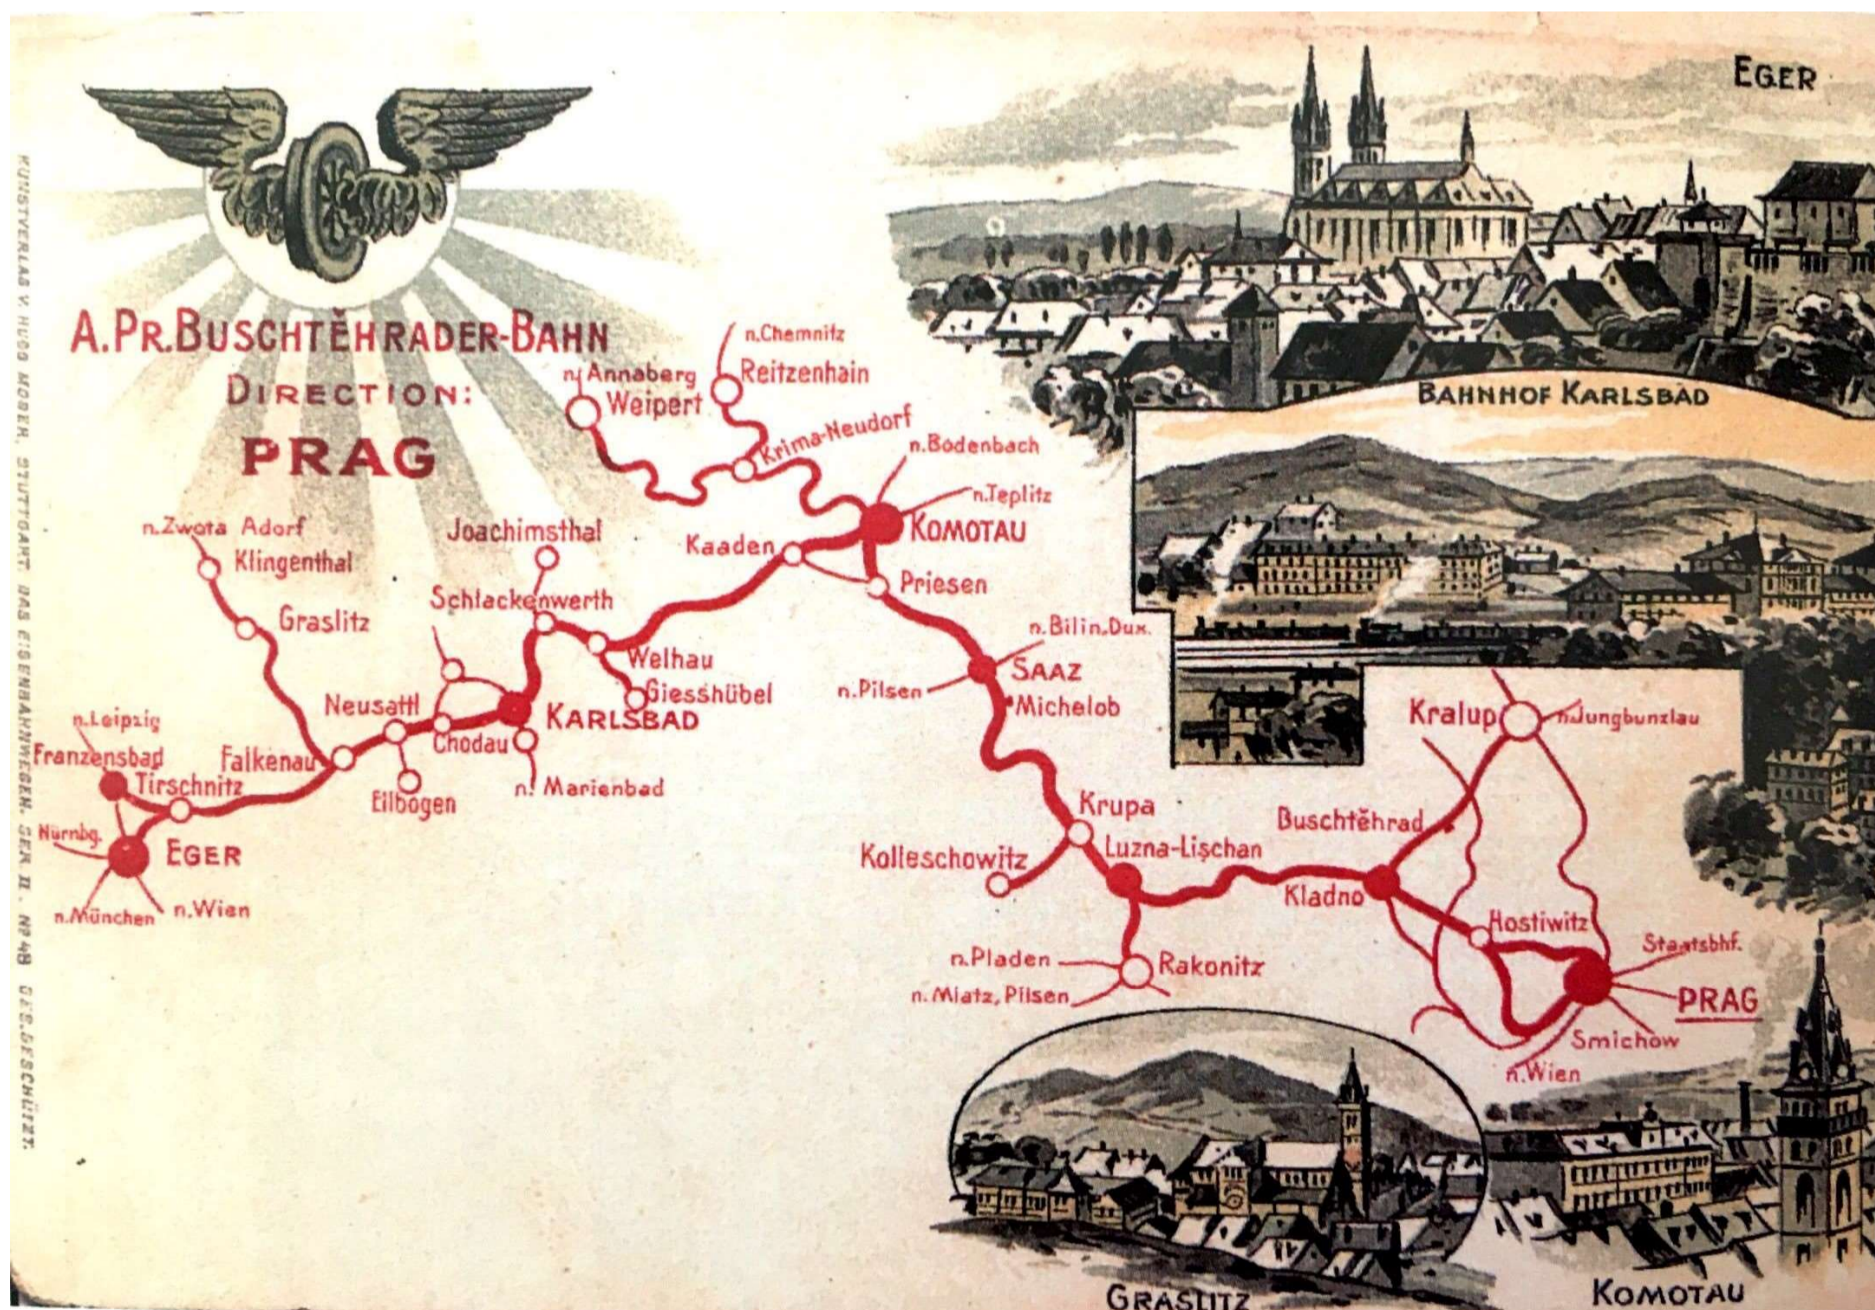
KUNSTVERLAG V. HUGO MOSER, STUTTGART. DAS EISENBAHNWESEN. SER. II. № 48 GES. GESCHÜTZT.

A.PR.BUSCHTĚHRADER-BAHN
DIRECTION:
PRAG

EGER

BAHNHOF KARLSBAD

n.Chemnitz
Reitzenhain
n.Annaberg
Weipert
Krima-Neudorf
n.Bodenbach
n.Teplitz
KOMOTAU
Kaaden
Priesen
Joachimsthal
n.Zwota Adorf
Klingenthal
Graslitz
Schlackenwerth
Welhau
Giesshübel
KARLSBAD
Neusattl
Chodau
n.Marienbad
Falkenau
Eilbogen
n.Leipzig
Franzensbad
Tirschnitz
Nürnbg.
EGER
n.München
n.Wien
n.Bilin.Dux.
SAAZ
n.Pilsen
Michelob
Krupa
Kolleschowitz
Luzna-Lischan
Buschtěhrad
Kladno
Kralup
n.Jungbunzlau
Hostiwitz
Staatsbhf.
PRAG
Smichow
n.Wien
n.Pladen
Rakonitz
n.Mlatz, Pilsen

GRASLITZ

KOMOTAU